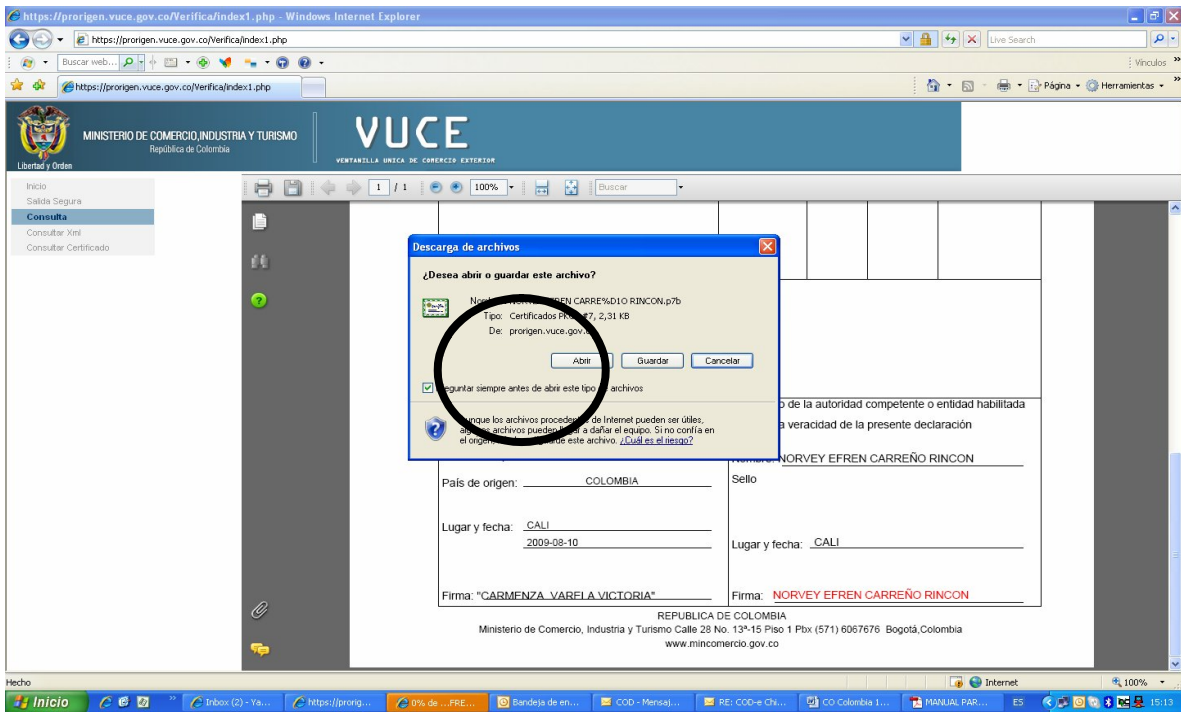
https://prorigen.vuce.gov.co/Verifica/index1.php - Windows Internet Explorer

https://prorigen.vuce.gov.co/Verifica/index1.php

Live Search

Buscar web...

Vínculos

https://prorigen.vuce.gov.co/Verifica/index1.php

Página Herramientas

Libertad y Orden

MINISTERIO DE COMERCIO,INDUSTRIA Y TURISMO
República de Colombia

VUCE
VENTANILLA UNICA DE COMERCIO EXTERIOR

Inicio
Salida Segura
Consulta
Consultar Xml
Consultar Certificado

1 / 1 100% Buscar

Descarga de archivos

¿Desea abrir o guardar este archivo?

Nom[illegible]FREN CARRE%D1O RINCON.p7b
Tipo: Certificados P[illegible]#7, 2,31 KB
De: prorigen.vuce.gov.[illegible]

Abrir Guardar Cancelar

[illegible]eguntar siempre antes de abrir este tipo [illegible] archivos

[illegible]unque los archivos proceden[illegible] de Internet pueden ser útiles, al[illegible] archivos pueden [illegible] a dañar el equipo. Si no confía en el origen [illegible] este archivo. ¿Cuál es el riesgo?

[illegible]o de la autoridad competente o entidad habilitada
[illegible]a veracidad de la presente declaración

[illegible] NORVEY EFREN CARREÑO RINCON

País de origen: COLOMBIA

Sello

Lugar y fecha: CALI
2009-08-10

Lugar y fecha: CALI

Firma: "CARMENZA VARELA VICTORIA"

Firma: NORVEY EFREN CARREÑO RINCON

REPUBLICA DE COLOMBIA
Ministerio de Comercio, Industria y Turismo Calle 28 No. 13ª-15 Piso 1 Pbx (571) 6067676 Bogotá,Colombia
www.mincomercio.gov.co

Hecho

Internet

100%

Inicio

Inbox (2) - Ya...

https://prorig...

0% de ...FRE...

Bandeja de en...

COD - Mensaj...

RE: COD-e Chi...

CO Colombia 1...

MANUAL PAR...

ES

15:13